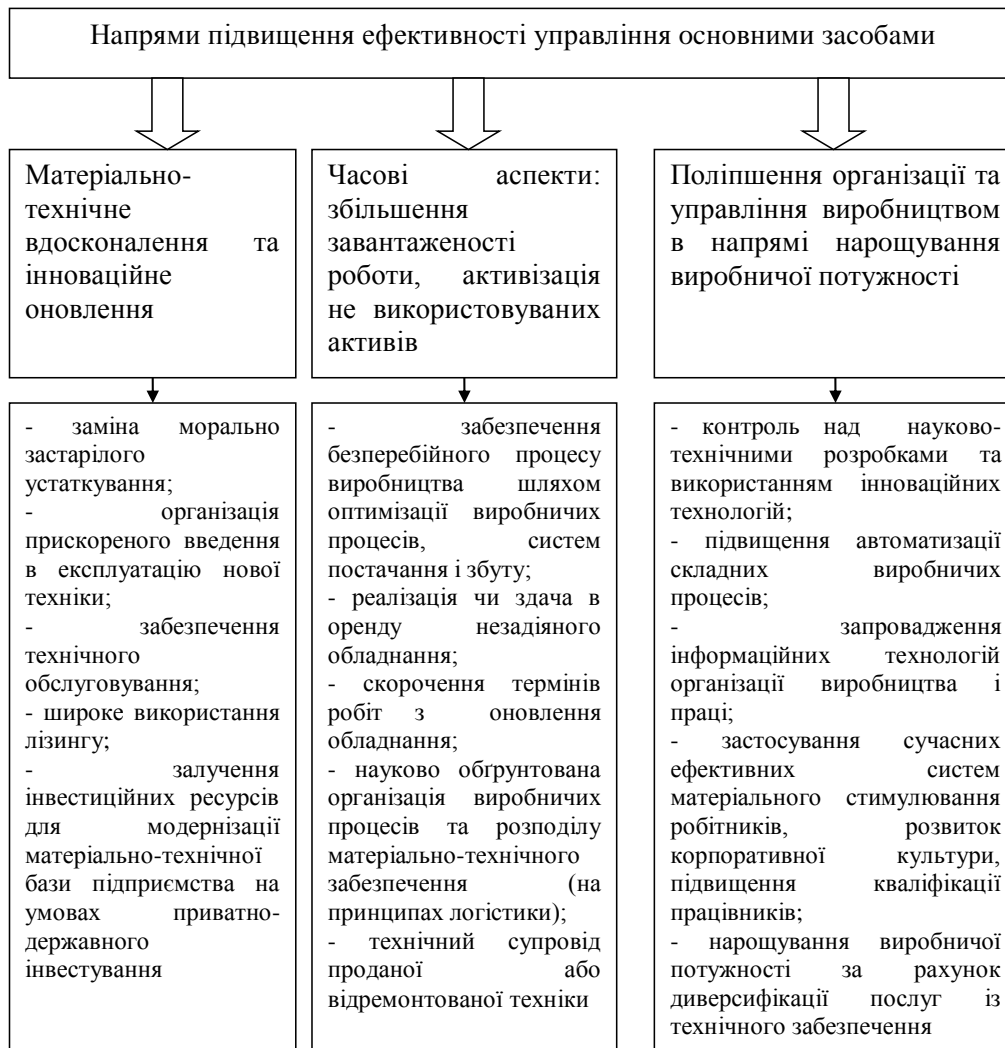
Напрями підвищення ефективності управління основними засобами

Матеріально-технічне вдосконалення та інноваційне оновлення

- заміна морально застарілого устаткування;
- організація прискореного введення в експлуатацію нової техніки;
- забезпечення технічного обслуговування;
- широке використання лізингу;
- залучення інвестиційних ресурсів для модернізації матеріально-технічної бази підприємства на умовах приватно-державного інвестування

Часові аспекти: збільшення завантаженості роботи, активізація не використовуваних активів

- забезпечення безперебійного процесу виробництва шляхом оптимізації виробничих процесів, систем постачання і збуту;
- реалізація чи здача в оренду незадіяного обладнання;
- скорочення термінів робіт з оновлення обладнання;
- науково обгрунтована організація виробничих процесів та розподілу матеріально-технічного забезпечення (на принципах логістики);
- технічний супровід проданої або відремонтованої техніки

Поліпшення організації та управління виробництвом в напрямі нарощування виробничої потужності

- контроль над науково-технічними розробками та використанням інноваційних технологій;
- підвищення автоматизації складних виробничих процесів;
- запровадження інформаційних технологій організації виробництва і праці;
- застосування сучасних ефективних систем матеріального стимулювання робітників, розвиток корпоративної культури, підвищення кваліфікації працівників;
- нарощування виробничої потужності за рахунок диверсифікації послуг із технічного забезпечення